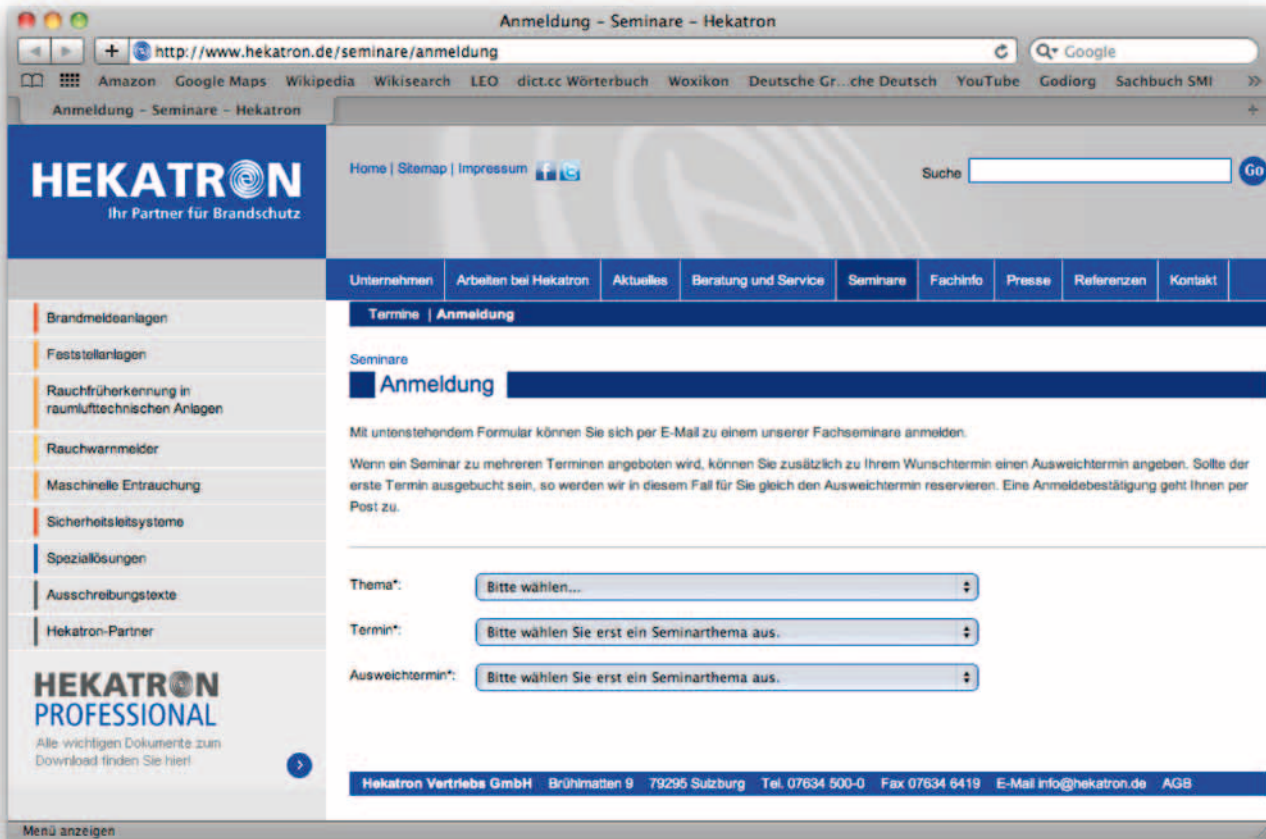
Anmeldung – Seminare – Hekatron

http://www.hekatron.de/seminare/anmeldung

Q▾ Google

Amazon Google Maps Wikipedia Wikisearch LEO dict.cc Wörterbuch Woxikon Deutsche Gr...che Deutsch YouTube Godiorg Sachbuch SMI »

Anmeldung – Seminare – Hekatron

HEKATRON
Ihr Partner für Brandschutz

Home | Sitemap | Impressum

Suche Go

Unternehmen | Arbeiten bei Hekatron | Aktuelles | Beratung und Service | Seminare | Fachinfo | Presse | Referenzen | Kontakt

Termine | Anmeldung

Brandmeldeanlagen
Feststellanlagen
Rauchfrüherkennung in raumlufttechnischen Anlagen
Rauchwarnmelder
Maschinelle Entrauchung
Sicherheitsleitsysteme
Speziallösungen
Ausschreibungstexte
Hekatron-Partner

HEKATRON
PROFESSIONAL
Alle wichtigen Dokumente zum Download finden Sie hier!

Seminare

Anmeldung

Mit untenstehendem Formular können Sie sich per E-Mail zu einem unserer Fachseminare anmelden.

Wenn ein Seminar zu mehreren Terminen angeboten wird, können Sie zusätzlich zu Ihrem Wunschtermin einen Ausweichtermin angeben. Sollte der erste Termin ausgebucht sein, so werden wir in diesem Fall für Sie gleich den Ausweichtermin reservieren. Eine Anmeldebestätigung geht Ihnen per Post zu.

Thema*: Bitte wählen...

Termin*: Bitte wählen Sie erst ein Seminarthema aus.

Ausweichtermin*: Bitte wählen Sie erst ein Seminarthema aus.

Hekatron Vertriebs GmbH Brühlmatten 9 79295 Sulzburg Tel. 07634 500-0 Fax 07634 6419 E-Mail info@hekatron.de AGB

Menü anzeigen